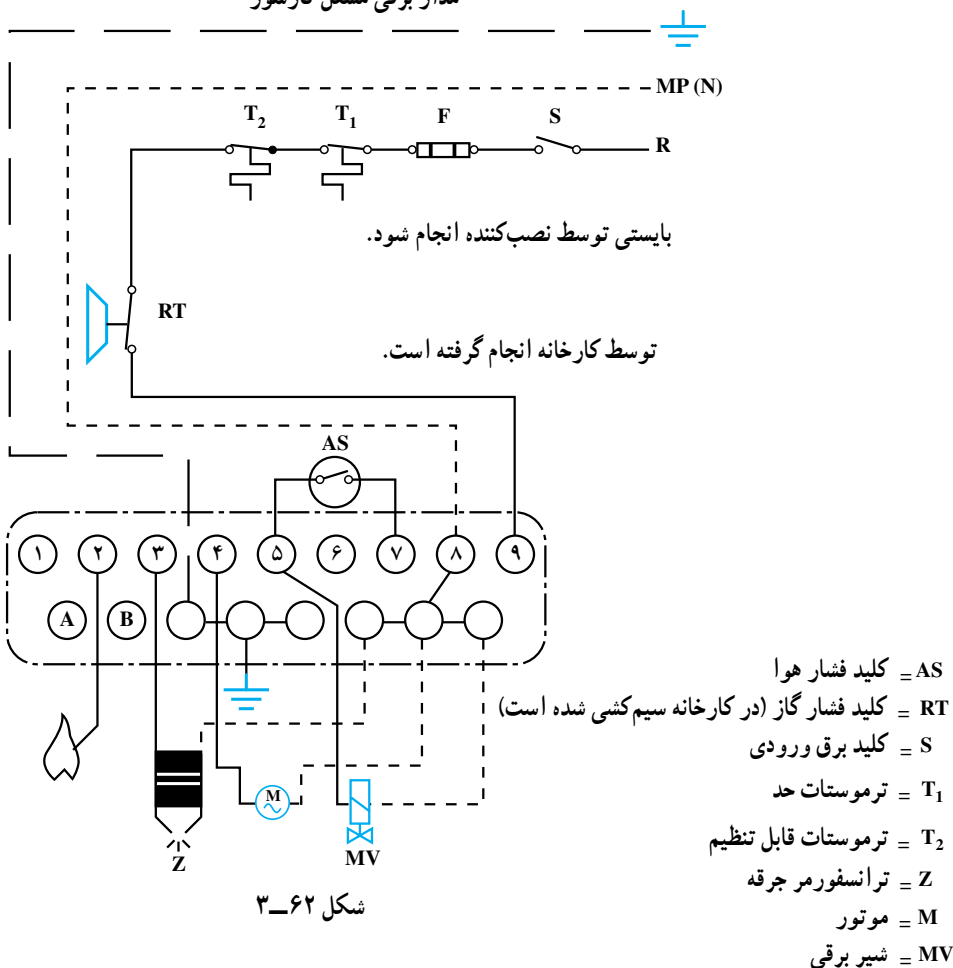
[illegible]

MP (N)

$T_2$ $T_1$ F S

R

بایستی توسط نصب‌کننده انجام شود.

RT

توسط کارخانه انجام گرفته است.

AS

۱ ۲ ۳ ۴ ۵ ۶ ۷ ۸ ۹

A B

Z

M

MV

شکل ۶۲ــ۳

AS = کلید فشار هوا
RT = کلید فشار گاز (در کارخانه سیم‌کشی شده است)
S = کلید برق ورودی
$T_1$ = ترموستات حد
$T_2$ = ترموستات قابل تنظیم
Z = ترانسفورمر جرقه
M = موتور
MV = شیر برقی